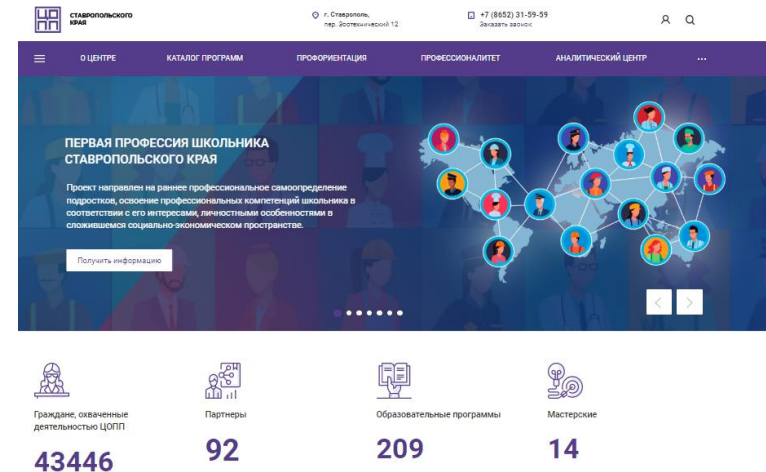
СТАВРОПОЛЬСКОГО КРАЯ

г. Ставрополь, пер. Зоотехнический 12

+7 (8652) 31-59-59
Заказать звонок

О ЦЕНТРЕ
КАТАЛОГ ПРОГРАММ
ПРОФОРИЕНТАЦИЯ
ПРОФЕССИОНАЛИТЕТ
АНАЛИТИЧЕСКИЙ ЦЕНТР
...

ПЕРВАЯ ПРОФЕССИЯ ШКОЛЬНИКА СТАВРОПОЛЬСКОГО КРАЯ

Проект направлен на раннее профессиональное самоопределение подростков, освоение профессиональных компетенций школьника в соответствии с его интересами, личностными особенностями в сложившемся социально-экономическом пространстве.

Получить информацию

Граждане, охваченные деятельностью ЦОПП
43446

Партнеры
92

Образовательные программы
209

Мастерские
14